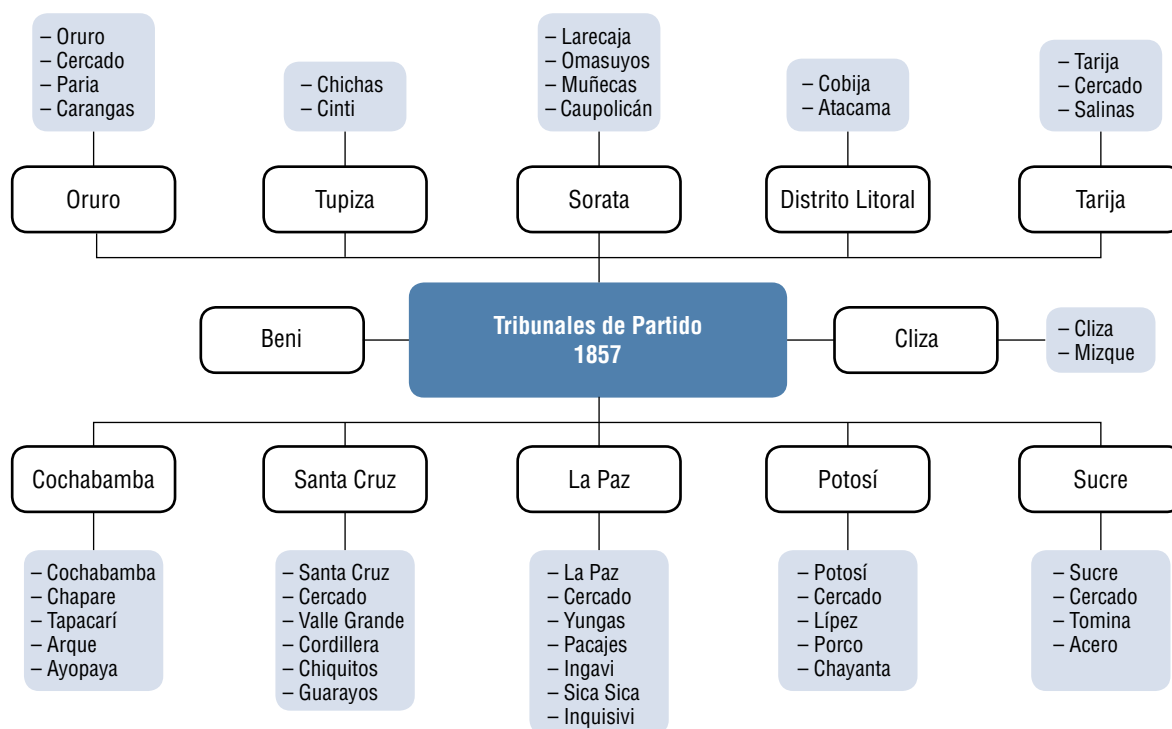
– Oruro
– Cercado
– Paria
– Carangas

Oruro

– Chichas
– Cinti

Tupiza

– Larecaja
– Omasuyos
– Muñecas
– Caupolicán

Sorata

– Cobija
– Atacama

Distrito Litoral

– Tarija
– Cercado
– Salinas

Tarija

Beni

Tribunales de Partido
1857

Cliza

– Cliza
– Mizque

Cochabamba

– Cochabamba
– Chapare
– Tapacarí
– Arque
– Ayopaya

Santa Cruz

– Santa Cruz
– Cercado
– Valle Grande
– Cordillera
– Chiquitos
– Guarayos

La Paz

– La Paz
– Cercado
– Yungas
– Pacajes
– Ingavi
– Sica Sica
– Inquisivi

Potosí

– Potosí
– Cercado
– Lípez
– Porco
– Chayanta

Sucre

– Sucre
– Cercado
– Tomina
– Acero